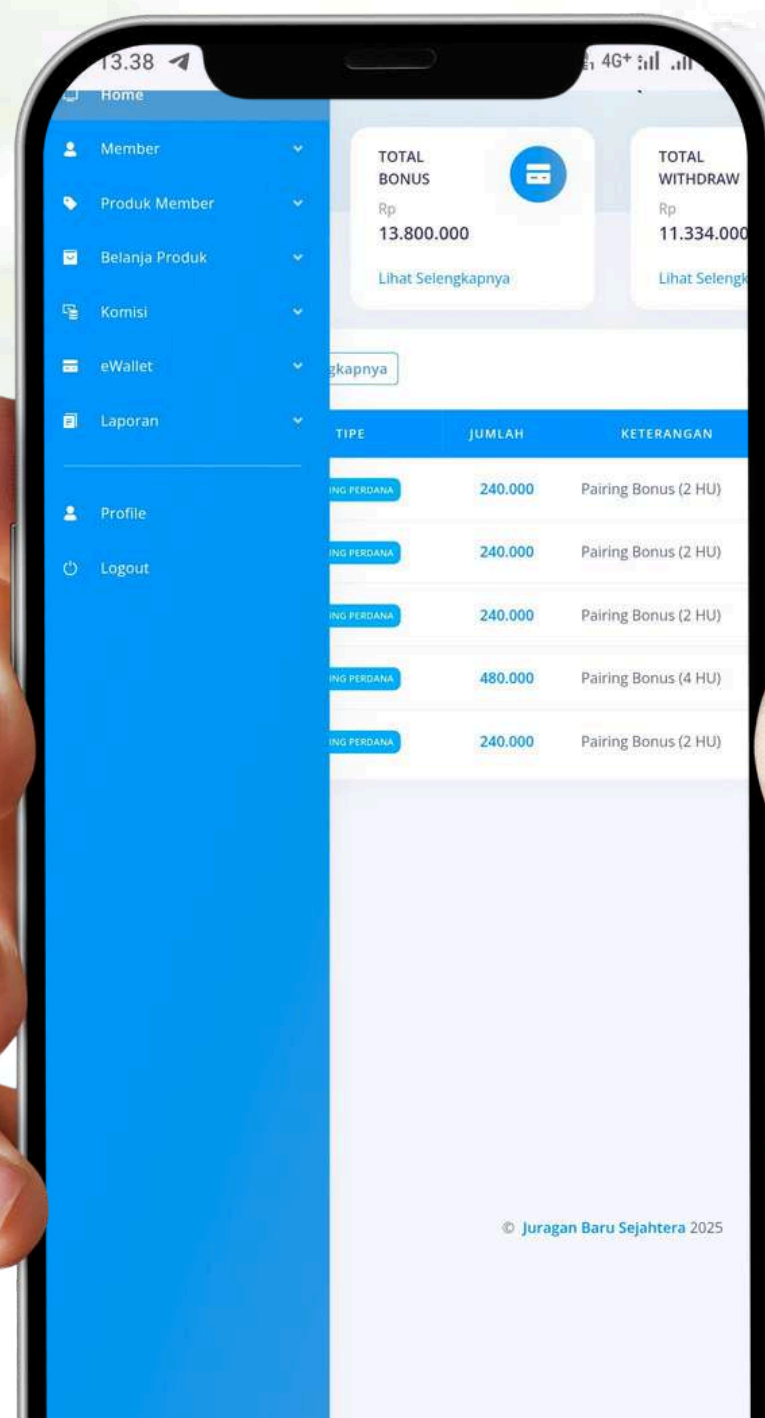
13.38

4G+

Home

Member

Produk Member

Belanja Produk

Komisi

eWallet

Laporan

Profile

Logout

TOTAL BONUS

Rp

13.800.000

Lihat Selengkapnya

TOTAL WITHDRAW

Rp

11.334.000

Lihat Selengk

gkapnya

| TIPE | JUMLAH | KETERANGAN |
|---|---|---|
| ING PERDANA | 240.000 | Pairing Bonus (2 HU) |
| ING PERDANA | 240.000 | Pairing Bonus (2 HU) |
| ING PERDANA | 240.000 | Pairing Bonus (2 HU) |
| ING PERDANA | 480.000 | Pairing Bonus (4 HU) |
| ING PERDANA | 240.000 | Pairing Bonus (2 HU) |

© Juragan Baru Sejahtera 2025